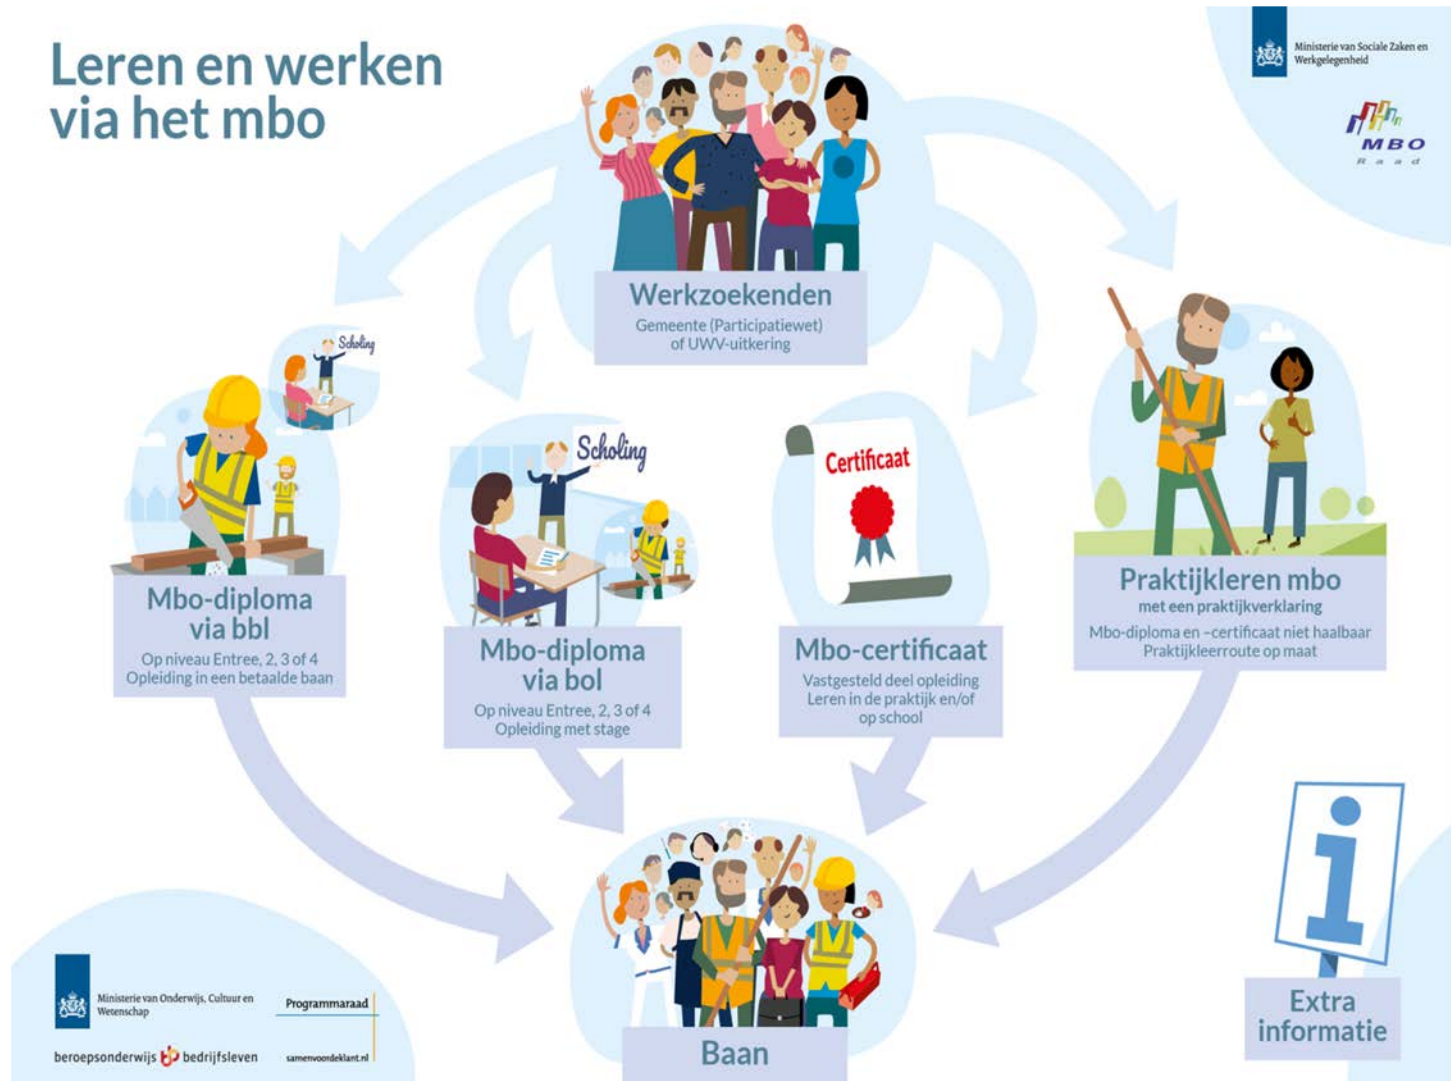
Leren en werken via het mbo

Ministerie van Sociale Zaken en Werkgelegenheid

MBO Raad

Werkzoekenden
Gemeente (Participatiewet) of UWV-uitkering

Scholing

Mbo-diploma via bbl
Op niveau Entree, 2, 3 of 4
Opleiding in een betaalde baan

Scholing

Mbo-diploma via bol
Op niveau Entree, 2, 3 of 4
Opleiding met stage

Certificaat

Mbo-certificaat
Vastgesteld deel opleiding
Leren in de praktijk en/of op school

Praktijkleren mbo
met een praktijkverklaring
Mbo-diploma en –certificaat niet haalbaar
Praktijkleerroute op maat

Baan

Extra informatie

Ministerie van Onderwijs, Cultuur en Wetenschap

Programmaraad

beroepsonderwijs bedrijfsleven

samenvoordeklant.nl